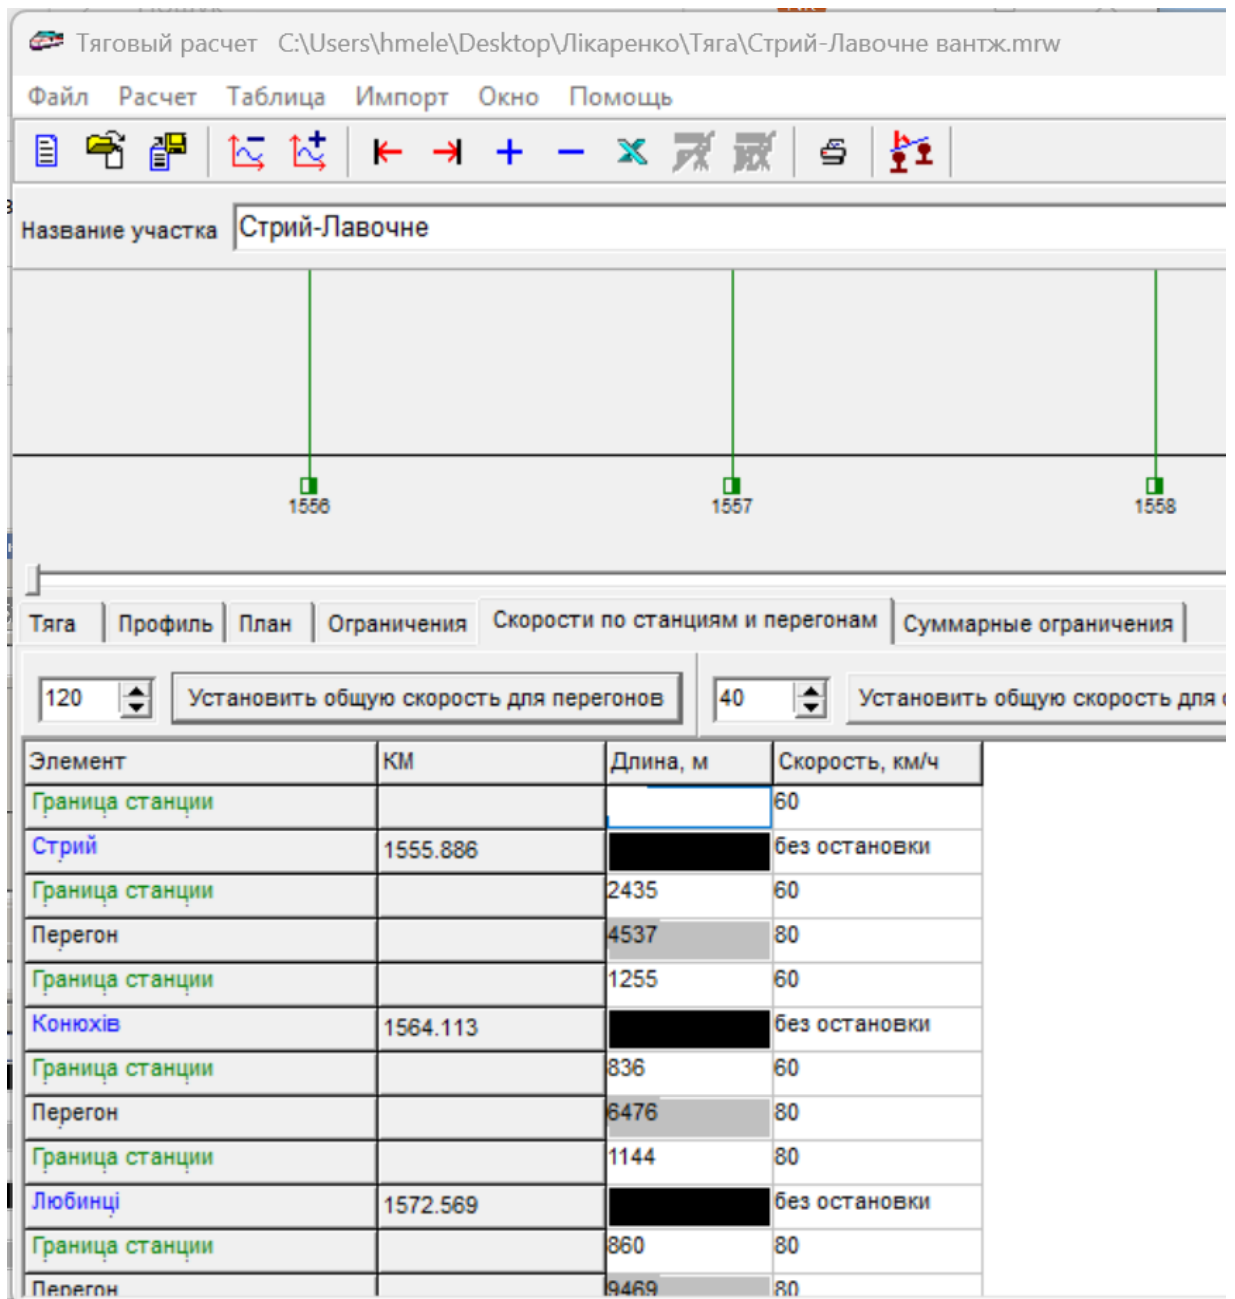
Тяговый расчет C:\Users\hmele\Desktop\Лікаренко\Тяга\Стрий-Лавочне вантж.mrw

Файл Расчет Таблица Импорт Окно Помощь

Название участка Стрий-Лавочне

1556 1557 1558

Тяга Профиль План Ограничения Скорости по станциям и перегонам Суммарные ограничения

120 Установить общую скорость для перегонов 40 Установить общую скорость для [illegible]

| Элемент | КМ | Длина, м | Скорость, км/ч |
|---|---|---|---|
| Граница станции | | | 60 |
| Стрий | 1555.886 | | без остановки |
| Граница станции | | 2435 | 60 |
| Перегон | | 4537 | 80 |
| Граница станции | | 1255 | 60 |
| Конюхів | 1564.113 | | без остановки |
| Граница станции | | 836 | 60 |
| Перегон | | 6476 | 80 |
| Граница станции | | 1144 | 80 |
| Любинці | 1572.569 | | без остановки |
| Граница станции | | 860 | 80 |
| Перегон | | 9469 | 80 |